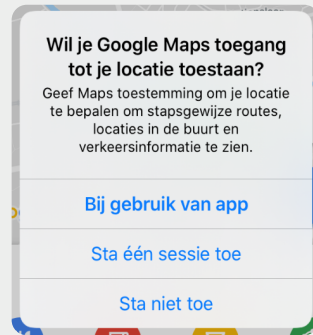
Wil je Google Maps toegang tot je locatie toestaan?

Geef Maps toestemming om je locatie te bepalen om stapsgewijze routes, locaties in de buurt en verkeersinformatie te zien.

Bij gebruik van app

Sta één sessie toe

Sta niet toe